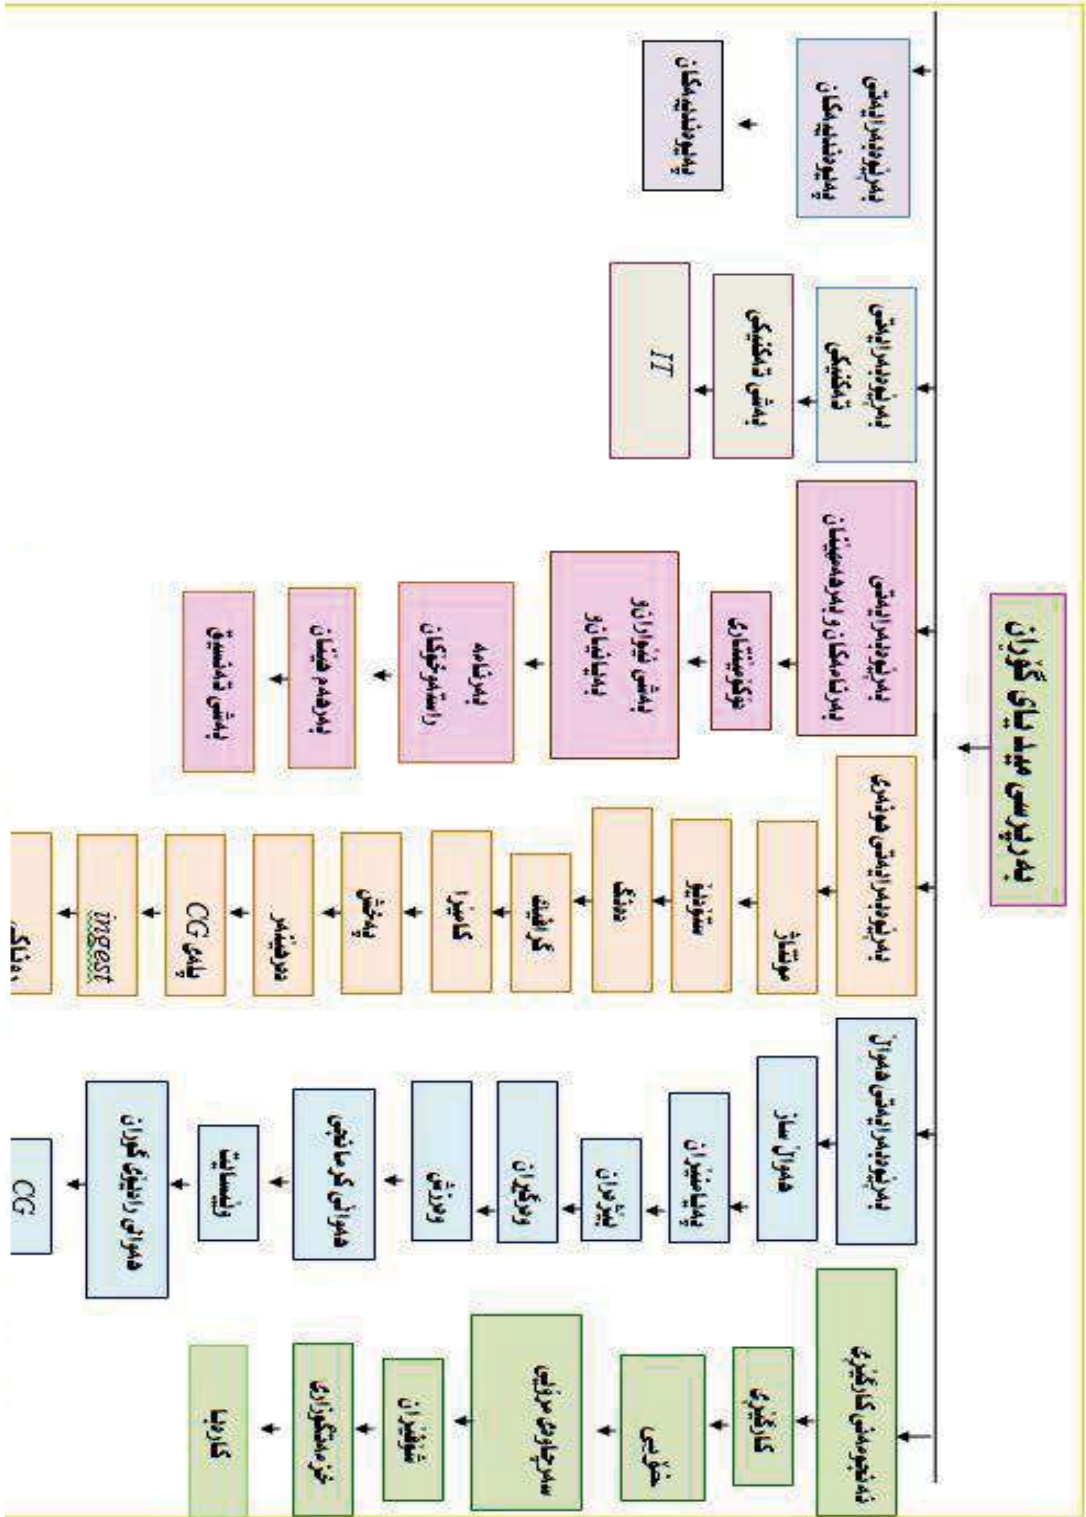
بەڕێوەبەری میدیای گۆڕان

بەڕێوەبەرایەتی هونەری
مۆنتاژ
ستۆدیۆ
دەنگ
گرافیک
کامێرا
پەخش
فۆتۆشۆپ
CG پلەی
ingest

بەڕێوەبەرایەتی هەواڵ
هەواڵ ساز
پەیامنێران
بێژەران
وەرگێڕان
وەرزش
هەواڵی کۆمەڵایەتی
ئینستاگرام
هەواڵی ڕاتڤی گۆڕان
CG

نەخشەدانەری کارگێڕی
کارگێڕی
خزمەتگوزاری
سەرچاوەی مرۆیی
شۆفێران
خزمەتگوزاری
کارەبا

بەڕێوەبەرایەتی بەرنامەکان و بەرهەمهێنان
پرۆگرامسازی
پەخشی تەلەفزیۆن
پەیامنێران
بەرنامە
ڕاستەوخۆکان
بەرهەمهێنان
پەخشی ئاڕاستە

بەڕێوەبەرایەتی تەکنیکی
پەخشی تەکنیکی
IT

بەڕێوەبەرایەتی پەیوەندییەکان
پەیوەندییەکان